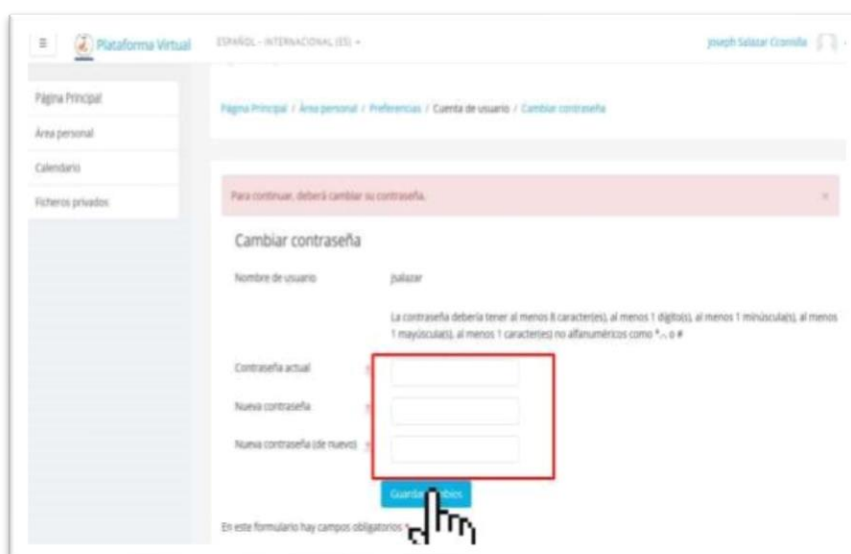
≡ Plataforma Virtual ESPAÑOL - INTERNACIONAL (ES) ▾ Joseph Salazar Cconilla

Página Principal
Área personal
Calendario
Ficheros privados

Página Principal / Área personal / Preferencias / Cuenta de usuario / Cambiar contraseña

Para continuar, deberá cambiar su contraseña. ×

Cambiar contraseña

Nombre de usuario jsalazar

La contraseña debería tener al menos 8 caracter(es), al menos 1 dígito(s), al menos 1 minúscula(s), al menos 1 mayúscula(s), al menos 1 caracter(es) no alfanuméricos como *,- o #

Contraseña actual

Nueva contraseña

Nueva contraseña (de nuevo)

Guardar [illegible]bios

En este formulario hay campos obligatorios